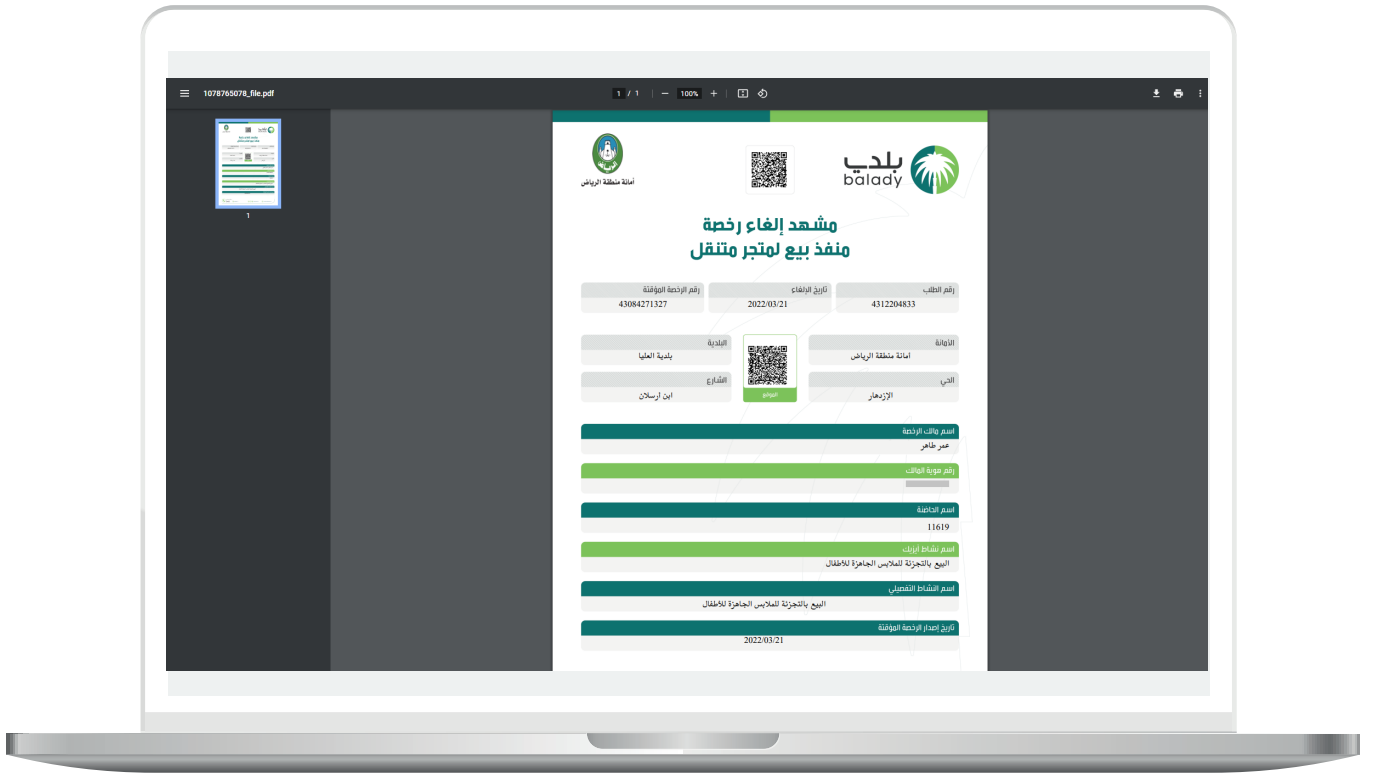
1078765078_file.pdf

1 / 1 | — 100% +

1

أمانة منطقة الرياض

بلدي
balady

مشهد إلغاء رخصة
منفذ بيع لمتجر متنقل

| رقم الرخصة المؤقتة | تاريخ الإلغاء | رقم الطلب |
|---|---|---|
| 43084271327 | 2022/03/21 | 4312204833 |

الأمانة
أمانة منطقة الرياض

البلدية
بلدية العليا

الحي
الإزدهار

الشارع
ابن ارسلان

الموقع

اسم مالك الرخصة
عمر طاهر

رقم هوية المالك

اسم الحاضنة
11619

اسم نشاط أيزيك
البيع بالتجزئة للملابس الجاهزة للاطفال

اسم النشاط التفصيلي
البيع بالتجزئة للملابس الجاهزة للاطفال

تاريخ إصدار الرخصة المؤقتة
2022/03/21